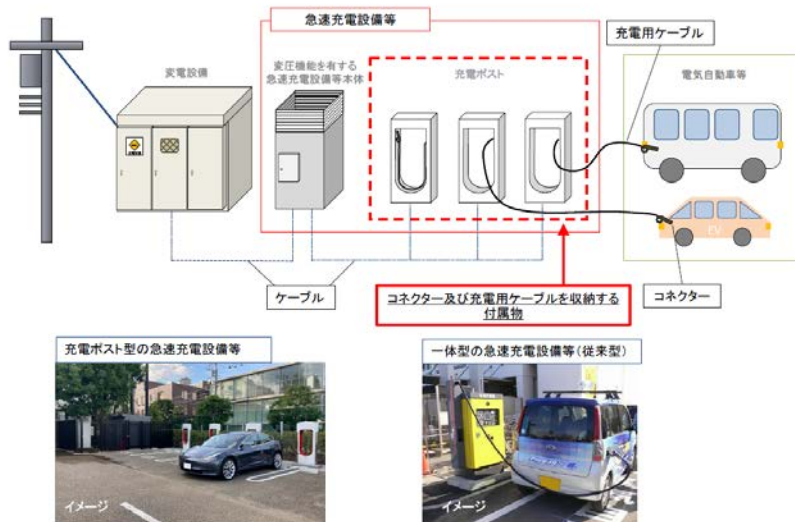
急速充電設備等

充電用ケーブル

変電設備

変圧機能を有する急速充電設備等本体

充電ポスト

電気自動車等

EV

ケーブル

コネクター及び充電用ケーブルを収納する付属物

コネクター

充電ポスト型の急速充電設備等

イメージ

一体型の急速充電設備等(従来型)

イメージ